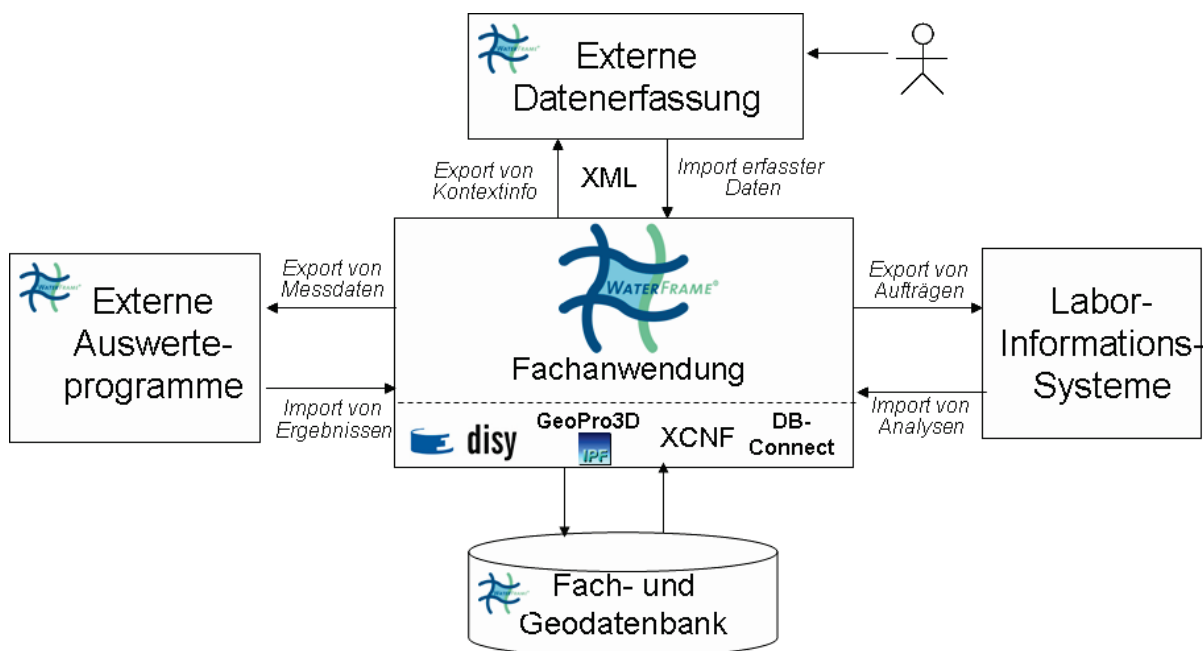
WATERFRAME®

Externe Datenerfassung

Export von Kontextinfo

XML

Import erfasster Daten

WATERFRAME®

Externe Auswerteprogramme

Export von Messdaten

Import von Ergebnissen

WATERFRAME®

Fachanwendung

disy

GeoPro3D

IPF

XCNF

DB-Connect

Export von Aufträgen

Import von Analysen

Labor-Informations-Systeme

WATERFRAME®

Fach- und Geodatenbank